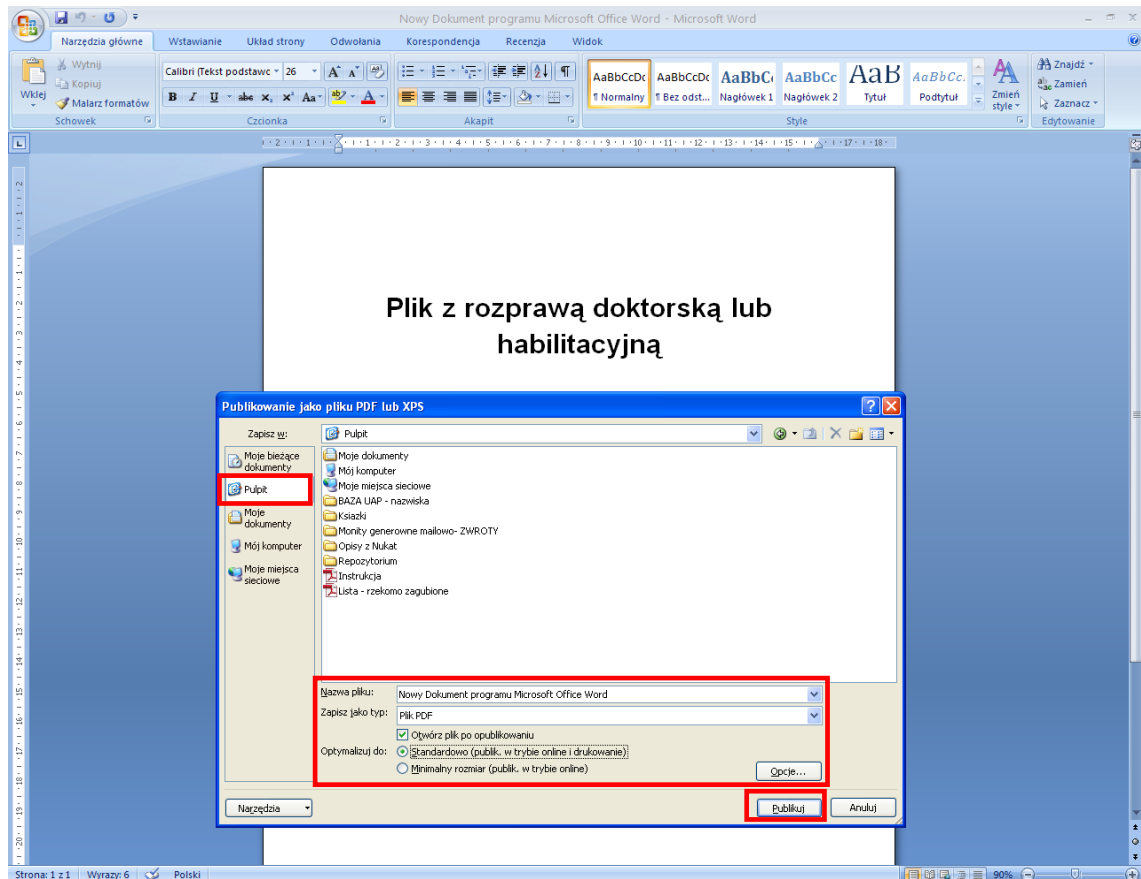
Nowy Dokument programu Microsoft Office Word - Microsoft Word

Narzędzia główne Wstawianie Układ strony Odwołania Korespondencja Recenzja Widok

Wklej
Wytnij
Kopiuj
Malarz formatów
Schowek

Calibri (Tekst podstawo 26
Czcionka

Akapit

AaBbCcDc ¶ Normalny
AaBbCcDc ¶ Bez odst...
AaBbC Nagłówek 1
AaBbCc Nagłówek 2
AaB Tytuł
AaBbCc. Podtytuł
Zmień style
Style

Znajdź
Zamień
Zaznacz
Edytowanie

Plik z rozprawą doktorską lub habilitacyjną

Publikowanie jako pliku PDF lub XPS

Zapisz w: Pulpit

Moje bieżące dokumenty
Pulpit
Moje dokumenty
Mój komputer
Moje miejsca sieciowe

Moje dokumenty
Mój komputer
Moje miejsca sieciowe
BAZA UAP - nazwiska
Ksiazki
Monity generowne mailowo- ZWROTY
Opisy z Nukat
Repozytorium
Instrukcja
Lista - rzekomo zagubione

Nazwa pliku: Nowy Dokument programu Microsoft Office Word
Zapisz jako typ: Plik PDF
Otwórz plik po opublikowaniu
Optymalizuj do: Standardowo (publik. w trybie online i drukowanie)
Minimalny rozmiar (publik. w trybie online)
Opcje...

Narzędzia
Publikuj
Anuluj

Strona: 1 z 1 Wyrazy: 6 Polski 90%